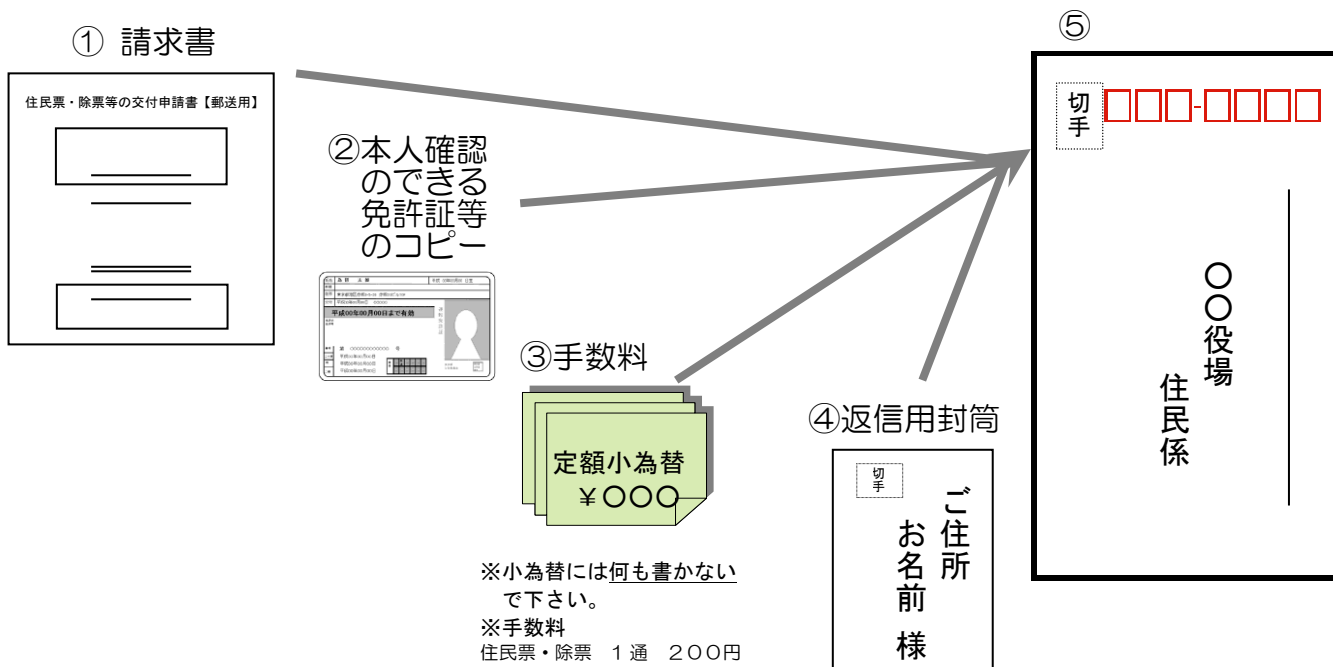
① 請求書

住民票・除票等の交付申請書【郵送用】

②本人確認のできる免許証等のコピー

平成00年00月00日まで有効

③手数料

定額小為替
￥〇〇〇

※小為替には何も書かないで下さい。
※手数料
住民票・除票　１通　２００円

④返信用封筒

切手

ご住所
お名前
様

⑤

切手

□□□-□□□□

〇〇役場
住民係